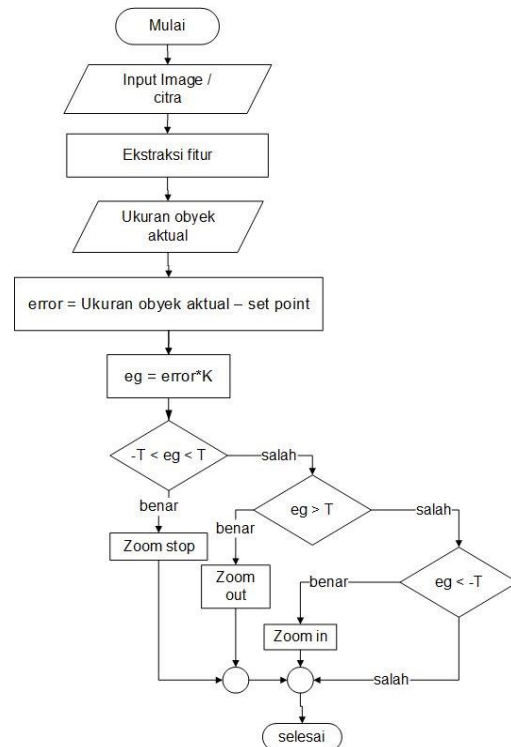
Mulai

Input Image / citra

Ekstraksi fitur

Ukuran obyek aktual

error = Ukuran obyek aktual – set point

eg = error*K

-T < eg < T

salah

benar

eg > T

salah

benar

Zoom stop

Zoom out

benar

eg < -T

Zoom in

salah

selesai